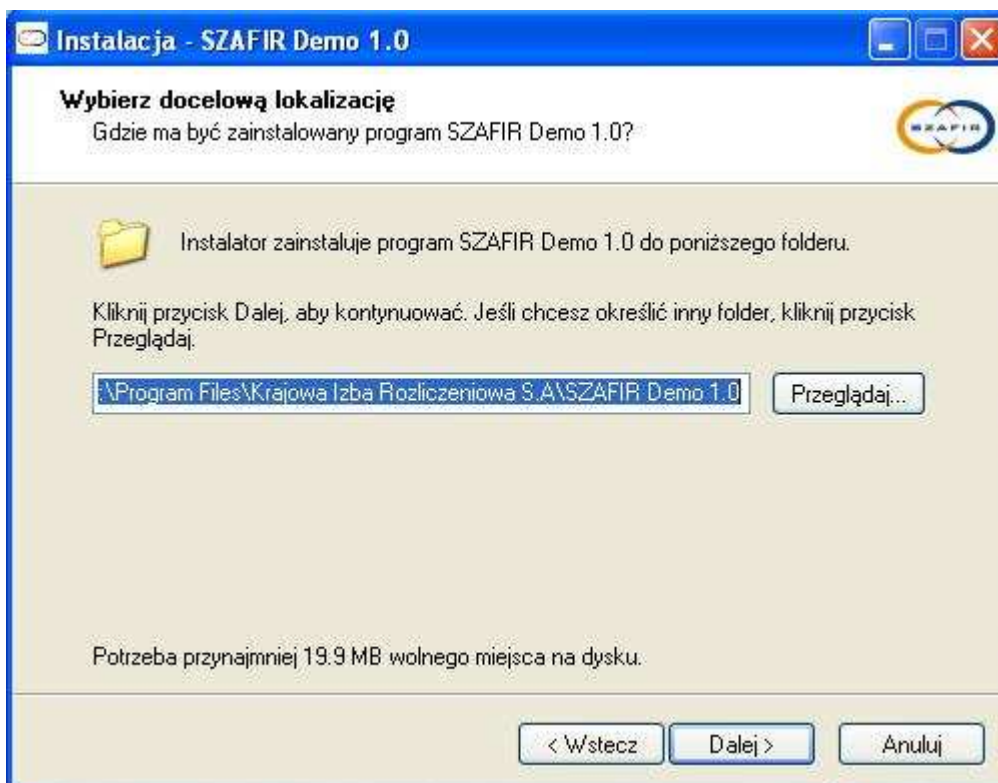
Instalacja - SZAFIR Demo 1.0

Wybierz docelową lokalizację
Gdzie ma być zainstalowany program SZAFIR Demo 1.0?

SZAFIR

Instalator zainstaluje program SZAFIR Demo 1.0 do poniższego folderu.

Kliknij przycisk Dalej, aby kontynuować. Jeśli chcesz określić inny folder, kliknij przycisk Przeglądaj.

:\Program Files\Krajowa Izba Rozliczeniowa S.A\SZAFIR Demo 1.0

Przeglądaj...

Potrzeba przynajmniej 19.9 MB wolnego miejsca na dysku.

< Wstecz
Dalej >
Anuluj